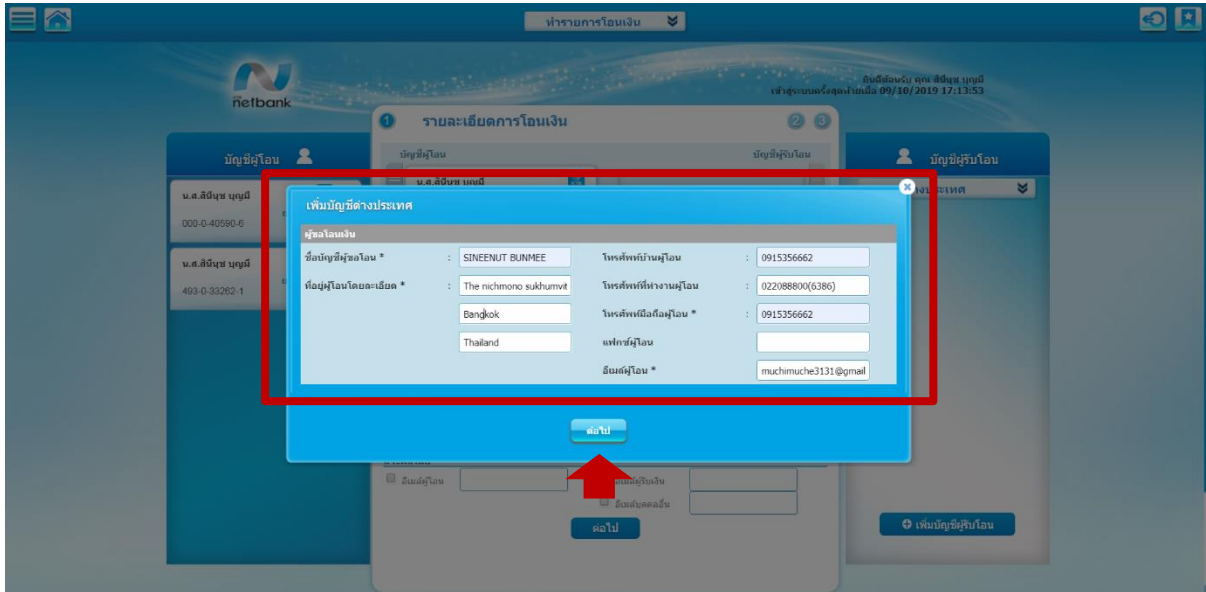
ทำรายการโอนเงิน

netbank

ยินดีต้อนรับ คุณ สินีนุช บุญมี
เข้าสู่ระบบครั้งสุดท้ายเมื่อ 09/10/2019 17:13:53

รายละเอียดการโอนเงิน

บัญชีผู้โอน

บัญชีผู้รับโอน

บัญชีผู้โอน

น.ส.สินีนุช บุญมี
000-0-40590-6

น.ส.สินีนุช บุญมี
493-0-33262-1

บัญชีผู้รับโอน

ต่างประเทศ

เพิ่มบัญชีต่างประเทศ

ผู้ขอโอนเงิน

ชื่อบัญชีผู้ขอโอน * : SINEENUT BUNMEE

ที่อยู่ผู้โอนโดยละเอียด * : The nichmono sukhumvit

Bangkok

Thailand

โทรศัพท์บ้านผู้โอน : 0915356662

โทรศัพท์ที่ทำงานผู้โอน : 022088800(6386)

โทรศัพท์มือถือผู้โอน * : 0915356662

แฟกซ์ผู้โอน

อีเมล์ผู้โอน * muchimuche3131@gmail

ต่อไป

อีเมล์ผู้โอน

อีเมล์ผู้รับเงิน

อีเมล์บุคคลอื่น

ต่อไป

เพิ่มบัญชีผู้รับโอน